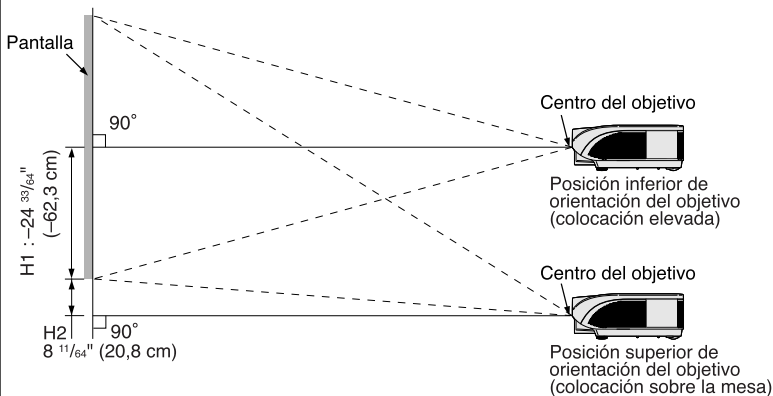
Pantalla

90˚

H1 : $-24\ {}^{33}/_{64}$" ($-62,3$ cm)

Centro del objetivo

Posición inferior de orientación del objetivo (colocación elevada)

Centro del objetivo

H2

90˚

$8\ {}^{11}/_{64}$" (20,8 cm)

Posición superior de orientación del objetivo (colocación sobre la mesa)